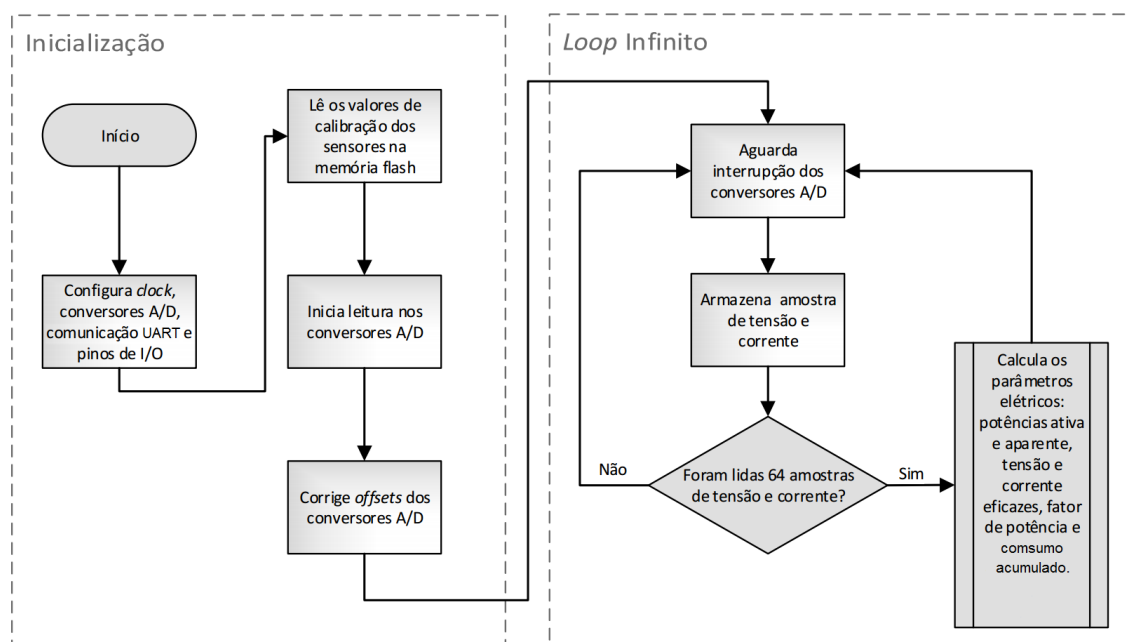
Inicialização

Início

Configura *clock*, conversores A/D, comunicação UART e pinos de I/O

Lê os valores de calibração dos sensores na memória flash

Inicia leitura nos conversores A/D

Corrige *offsets* dos conversores A/D

*Loop* Infinito

Aguarda interrupção dos conversores A/D

Armazena amostra de tensão e corrente

Foram lidas 64 amostras de tensão e corrente?

Não

Sim

Calcula os parâmetros elétricos: potências ativa e aparente, tensão e corrente eficazes, fator de potência e comsumo acumulado.